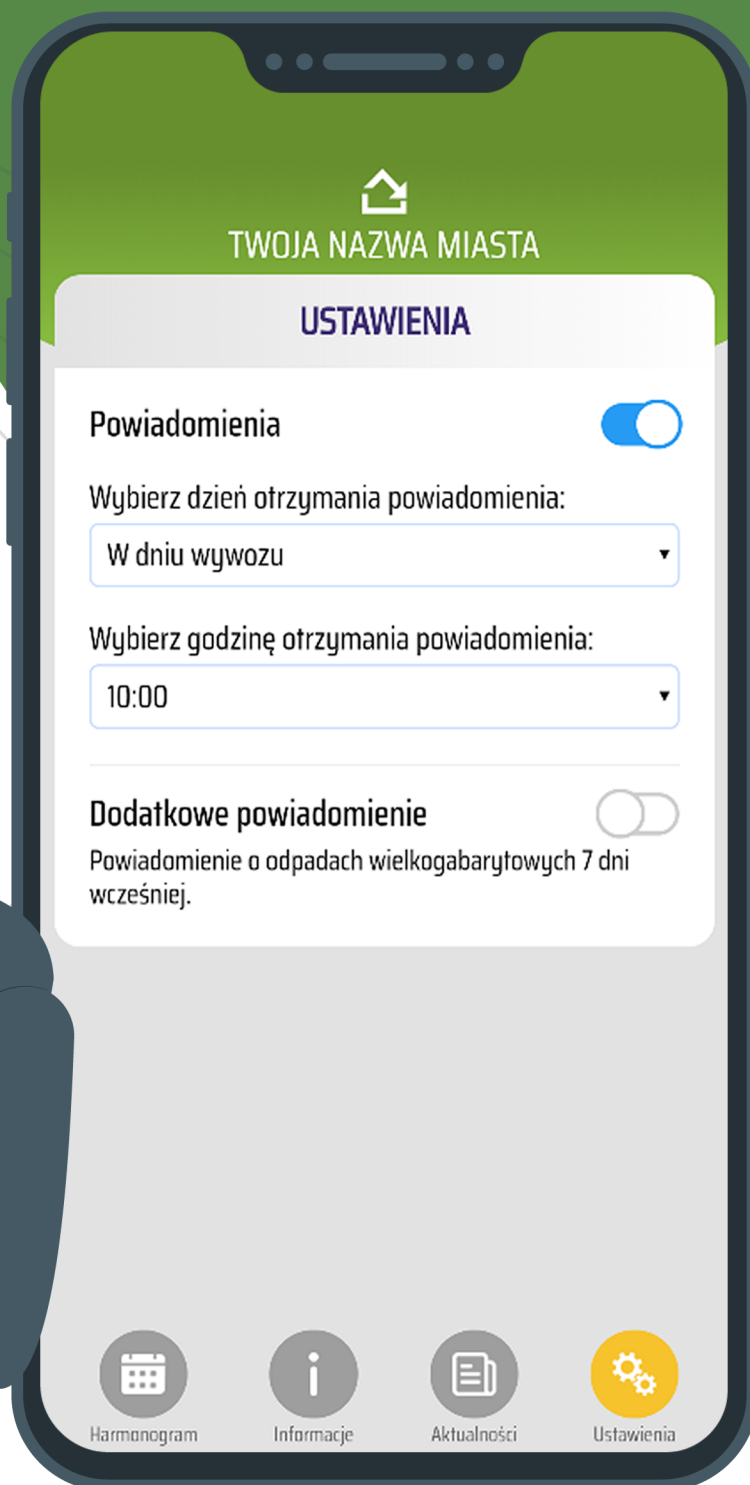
TWOJA NAZWA MIASTA

USTAWIENIA

Powiadomienia

Wybierz dzień otrzymania powiadomienia:

W dniu wywozu

Wybierz godzinę otrzymania powiadomienia:

10:00

Dodatkowe powiadomienie

Powiadomienie o odpadach wielkogabarytowych 7 dni wcześniej.

Harmonogram
Informacje
Aktualności
Ustawienia